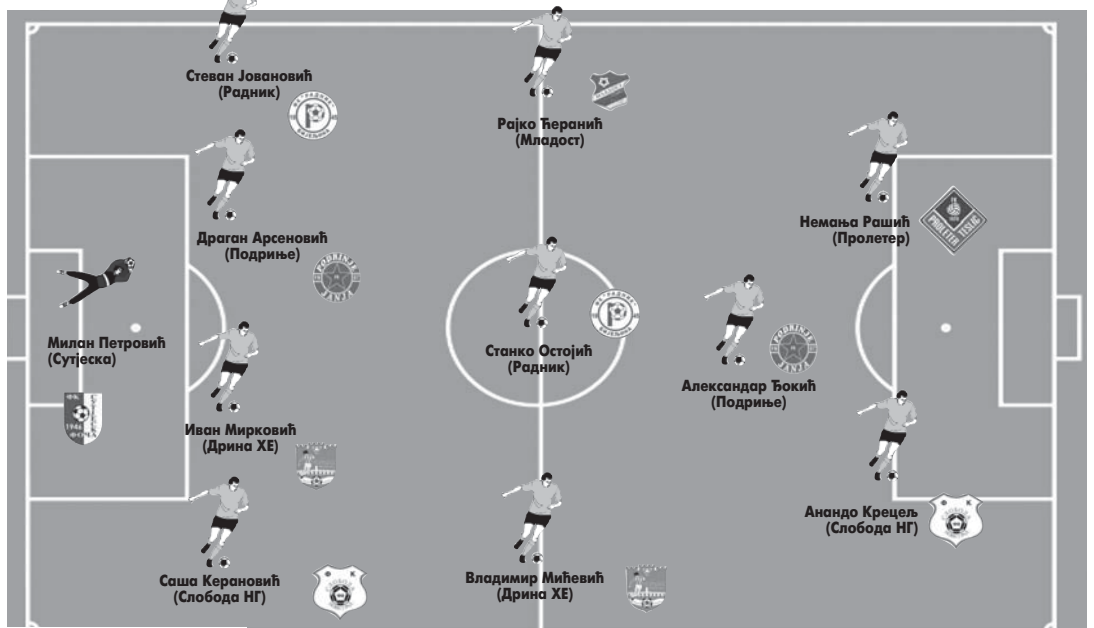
Стеван Јовановић
(Радник)

Рајко Ћеранић
(Младост)

Немања Рашић
(Пролетер)

Драган Арсеновић
(Подриње)

Милан Петровић
(Сутјеска)

Станко Остојић
(Радник)

Александар Ђокић
(Подриње)

Иван Мирковић
(Дрина ХЕ)

Анандо Крецељ
(Слобода НГ)

Саша Керановић
(Слобода НГ)

Владимир Мићевић
(Дрина ХЕ)